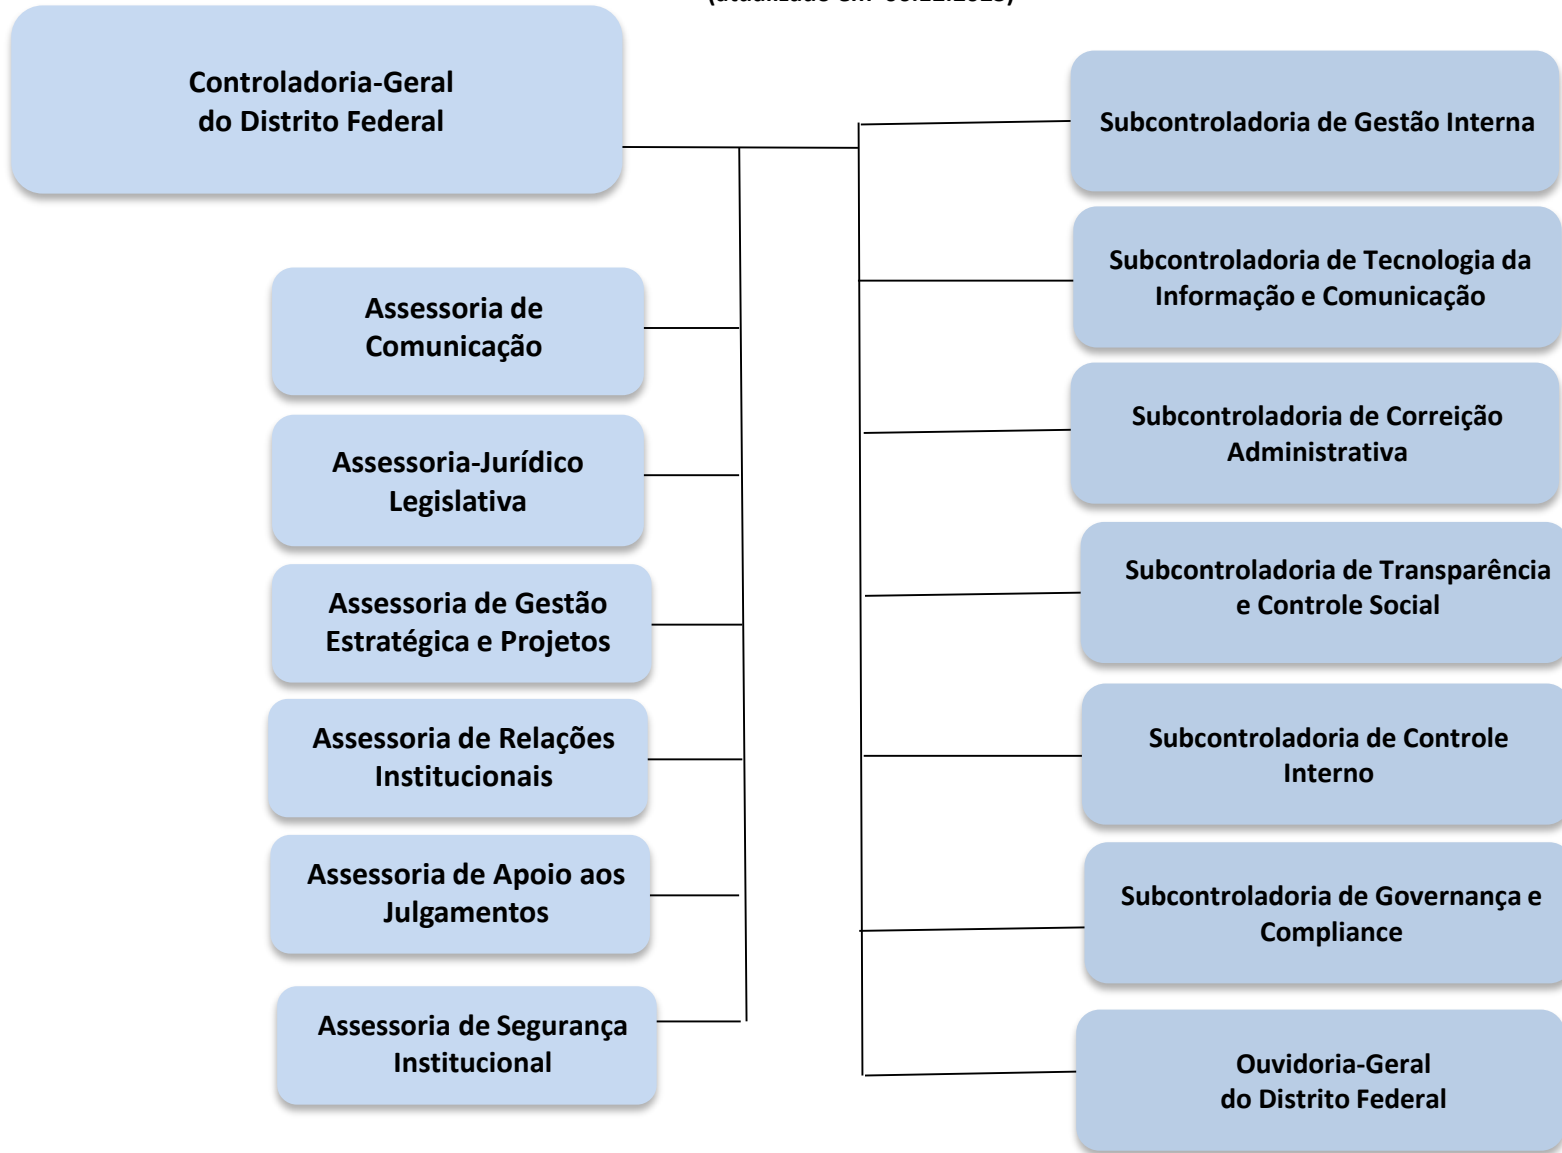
(atualizado em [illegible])

Controladoria-Geral do Distrito Federal

Assessoria de Comunicação

Assessoria-Jurídico Legislativa

Assessoria de Gestão Estratégica e Projetos

Assessoria de Relações Institucionais

Assessoria de Apoio aos Julgamentos

Assessoria de Segurança Institucional

Subcontroladoria de Gestão Interna

Subcontroladoria de Tecnologia da Informação e Comunicação

Subcontroladoria de Correição Administrativa

Subcontroladoria de Transparência e Controle Social

Subcontroladoria de Controle Interno

Subcontroladoria de Governança e Compliance

Ouvidoria-Geral do Distrito Federal